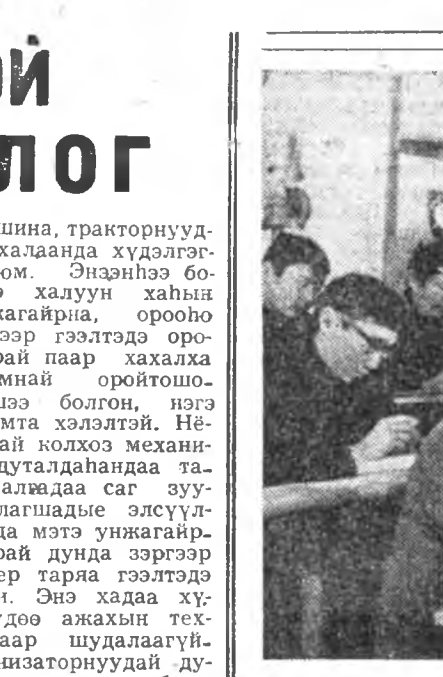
ОЙ
ЛОГ

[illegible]шина, тракторнууд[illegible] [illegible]халаанда хүдэлгэг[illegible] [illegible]ом. Энэнhээ бо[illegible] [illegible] халуун хаhын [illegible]жагайрна, орооhо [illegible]эр гээлтэдэ оро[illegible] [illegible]ай паар хахалха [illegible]мнай оройтошо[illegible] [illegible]ээ болгон, нэгэ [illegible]мта хэлэлтэй. Нё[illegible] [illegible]ай колхоз механи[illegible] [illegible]дуталдаhандаа та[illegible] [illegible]алhадаа саг зуу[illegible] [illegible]лагшадые элсүүл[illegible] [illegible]да мэтэ унжагайр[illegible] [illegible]ай дунда зэргээр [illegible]ер таряа гээлтэдэ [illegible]н. Энэ хадаа хү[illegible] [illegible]дөө ажахын тех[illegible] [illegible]аар шудалаагүй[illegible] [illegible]низаторнуудай ду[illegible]